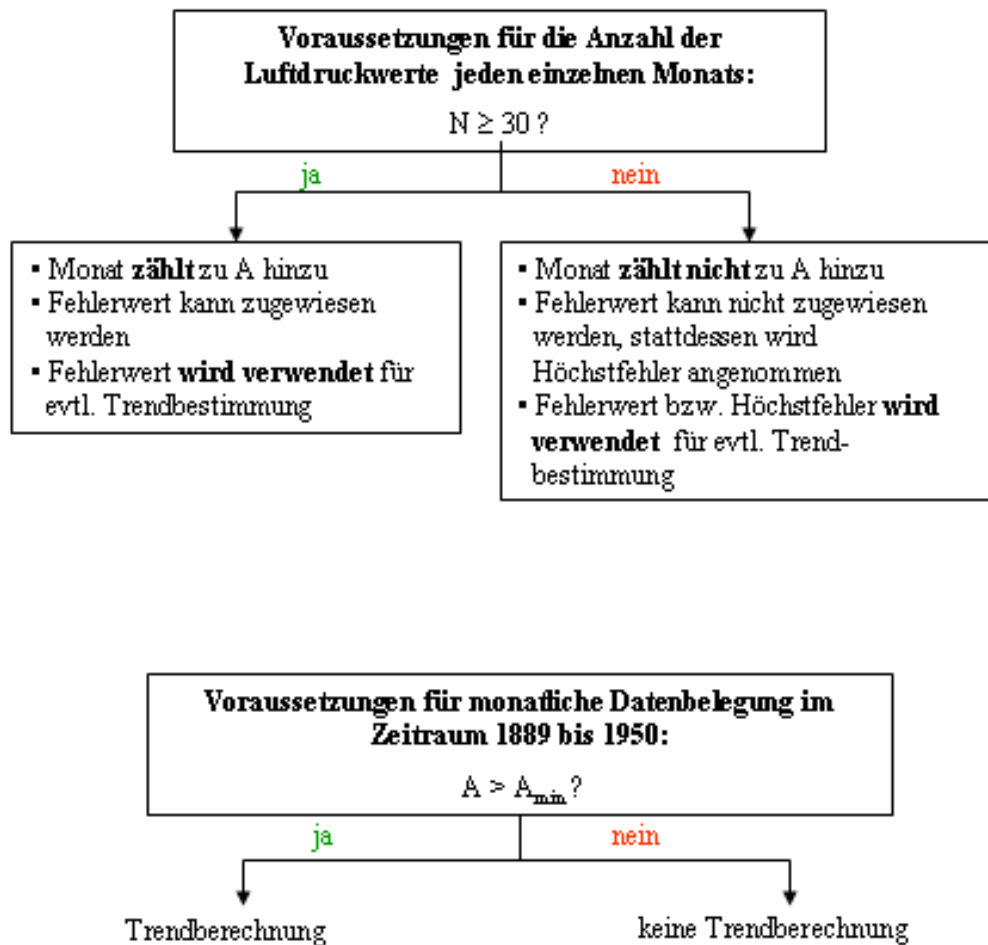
Voraussetzungen für die Anzahl der Luftdruckwerte jeden einzelnen Monats:

$N \geq 30$ ?

ja

nein

▪ Monat zählt zu A hinzu
▪ Fehlerwert kann zugewiesen werden
▪ Fehlerwert wird verwendet für evtl. Trendbestimmung

▪ Monat zählt nicht zu A hinzu
▪ Fehlerwert kann nicht zugewiesen werden, stattdessen wird Höchstfehler angenommen
▪ Fehlerwert bzw. Höchstfehler wird verwendet für evtl. Trendbestimmung

Voraussetzungen für monatliche Datenbelegung im Zeitraum 1889 bis 1950:

$A > A_{min}$ ?

ja

nein

Trendberechnung

keine Trendberechnung